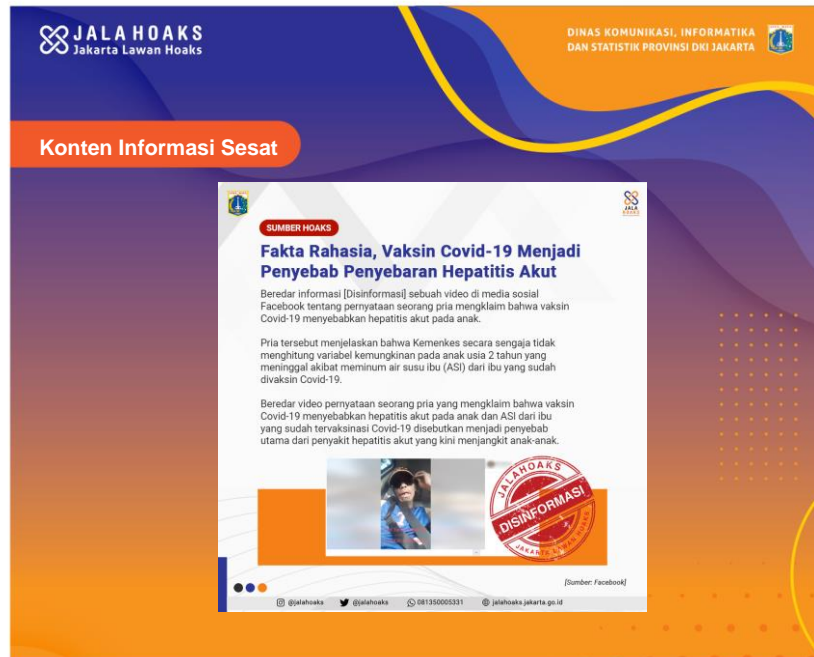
JALAHOAKS
Jakarta Lawan Hoaks

DINAS KOMUNIKASI, INFORMATIKA DAN STATISTIK PROVINSI DKI JAKARTA

Konten Informasi Sesat

JALA HOAKS

SUMBER HOAKS

Fakta Rahasia, Vaksin Covid-19 Menjadi Penyebab Penyebaran Hepatitis Akut

Beredar informasi [Disinformasi] sebuah video di media sosial Facebook tentang pernyataan seorang pria mengklaim bahwa vaksin Covid-19 menyebabkan hepatitis akut pada anak.

Pria tersebut menjelaskan bahwa Kemenkes secara sengaja tidak menghitung variabel kemungkinan pada anak usia 2 tahun yang meninggal akibat meminum air susu ibu (ASI) dari ibu yang sudah divaksin Covid-19.

Beredar video pernyataan seorang pria yang mengklaim bahwa vaksin Covid-19 menyebabkan hepatitis akut pada anak dan ASI dari ibu yang sudah tervaksinasi Covid-19 disebutkan menjadi penyebab utama dari penyakit hepatitis akut yang kini menjangkit anak-anak.

JALAHOAKS
DISINFORMASI
JAKARTA LAWAN HOAKS

[Sumber: Facebook]

@jalahoaks @jalahoaks 081350005331 jalahoaks.jakarta.go.id